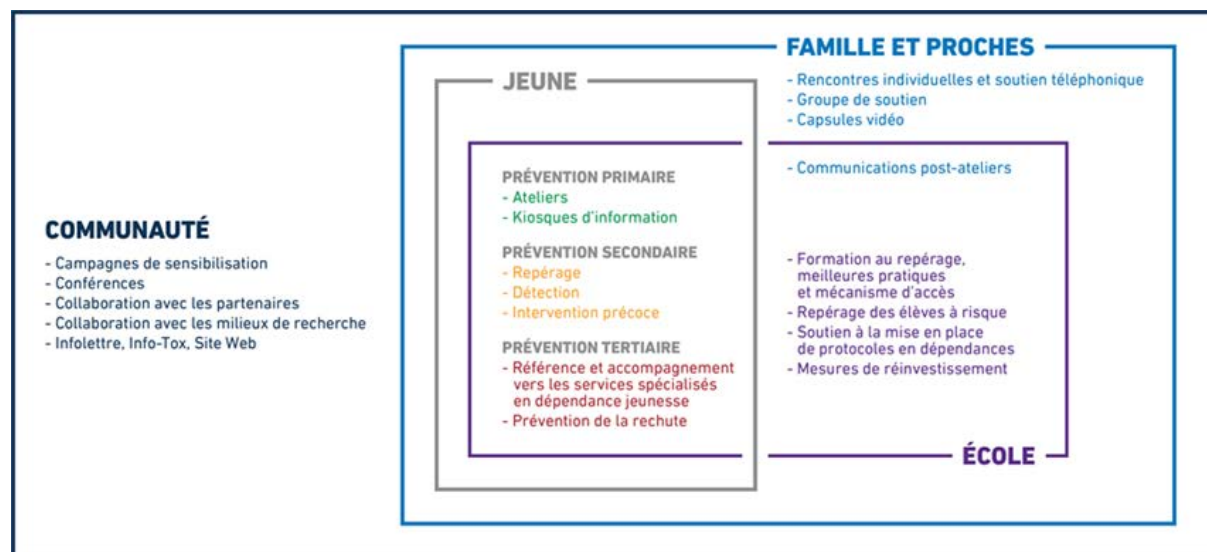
FAMILLE ET PROCHES

- Rencontres individuelles et soutien téléphonique
- Groupe de soutien
- Capsules vidéo

JEUNE

PRÉVENTION PRIMAIRE
- Ateliers
- Kiosques d'information

PRÉVENTION SECONDAIRE
- Repérage
- Détection
- Intervention précoce

PRÉVENTION TERTIAIRE
- Référence et accompagnement vers les services spécialisés en dépendance jeunesse
- Prévention de la rechute

- Communications post-ateliers

- Formation au repérage, meilleures pratiques et mécanisme d'accès
- Repérage des élèves à risque
- Soutien à la mise en place de protocoles en dépendances
- Mesures de réinvestissement

ÉCOLE

COMMUNAUTÉ
- Campagnes de sensibilisation
- Conférences
- Collaboration avec les partenaires
- Collaboration avec les milieux de recherche
- Infolettre, Info-Tox, Site Web